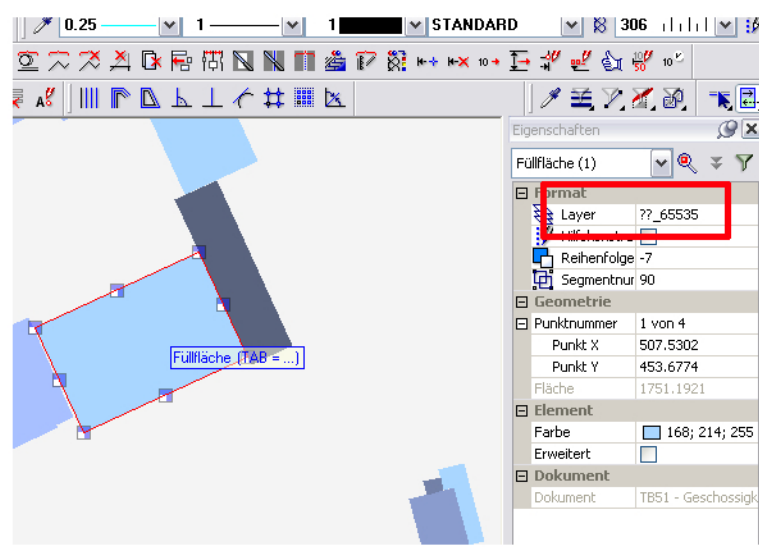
0.25 1 1 STANDARD 306

10

Eigenschaften

Füllfläche (1)

Format

Layer ??_65535

Hilfskonstr

Reihenfolge -7

Segmentnur 90

Geometrie

Punktnummer 1 von 4

Punkt X 507.5302

Punkt Y 453.6774

Fläche 1751.1921

Element

Farbe 168; 214; 255

Erweitert

Dokument

Dokument TB51 - Geschossigk

Füllfläche (TAB = ...)